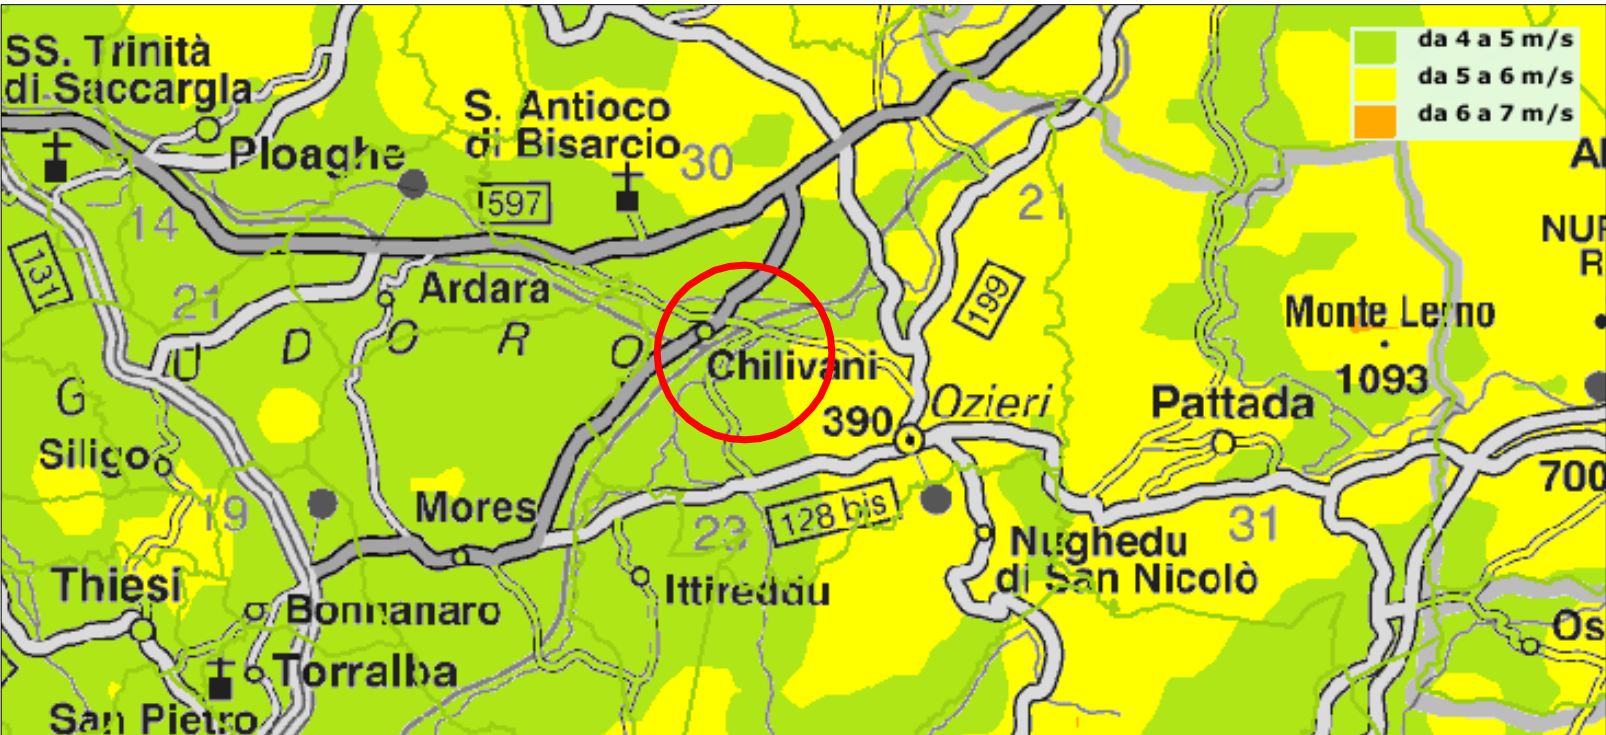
da 4 a 5 m/s
da 5 a 6 m/s
da 6 a 7 m/s

SS. Trinità di Saccargia
Ploaghe
S. Antioco di Bisarcio
30
597
14
131
21
Ardara
U D O R O
G
Siligo
Chilivani
199
21
390
Ozieri
Monte Lerno
1093
Pattada
Al
NU
R
700
19
Mores
23
128 bis
31
Nughedu di San Nicolò
Thiesi
Bonnanaro
Ittireddu
Torralba
San Pietro
Os